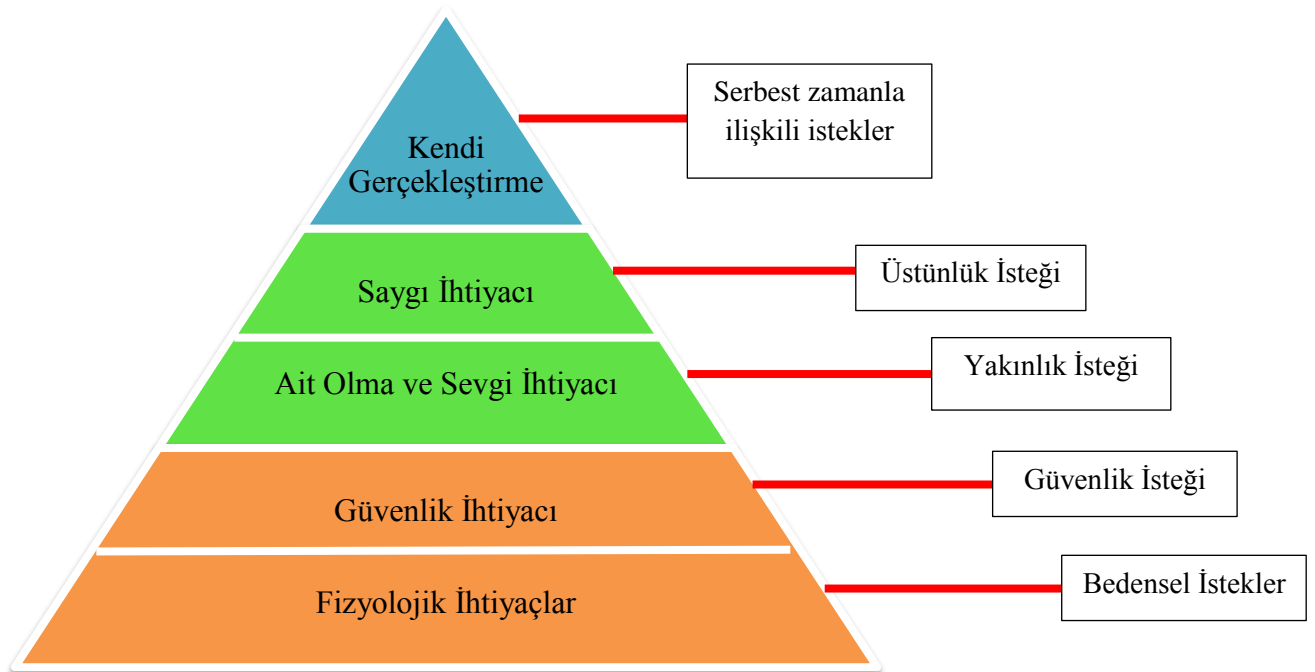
Kendi Gerçekleştirme

Serbest zamanla ilişkili istekler

Saygı İhtiyacı

Üstünlük İsteği

Ait Olma ve Sevgi İhtiyacı

Yakınlık İsteği

Güvenlik İhtiyacı

Güvenlik İsteği

Fizyolojik İhtiyaçlar

Bedensel İstekler